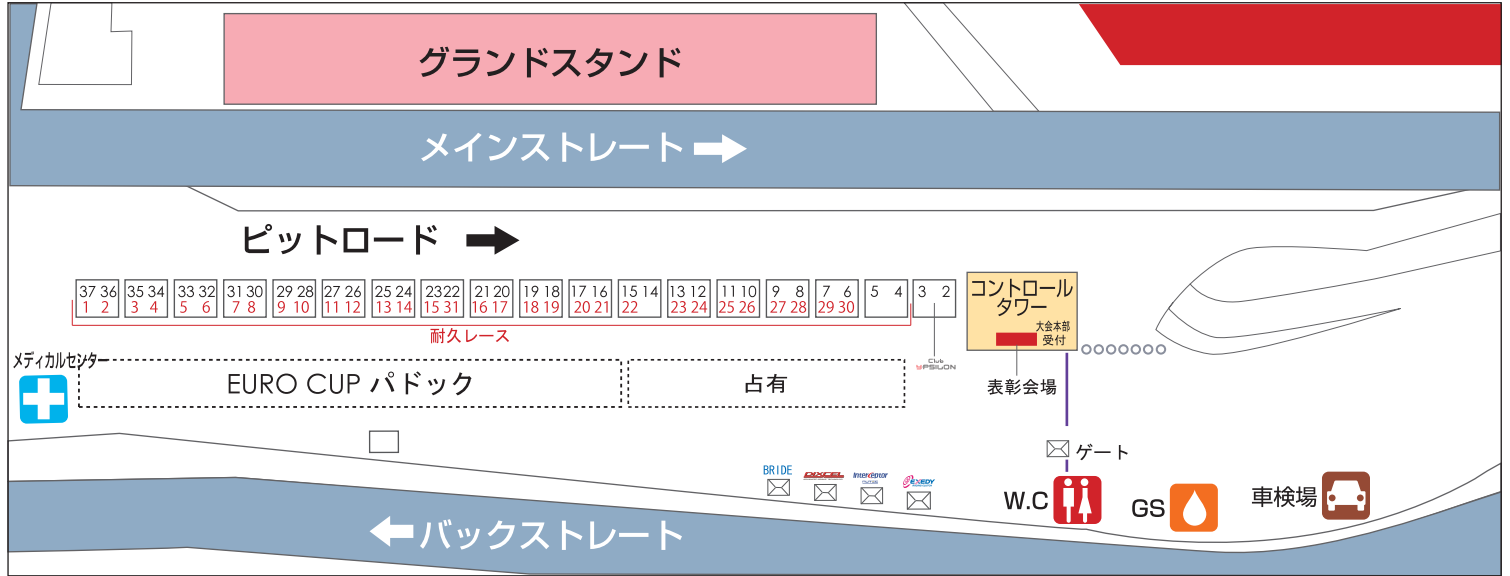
グランドスタンド

メインストレート

ピットロード

| 37 36 | 35 34 | 33 32 | 31 30 | 29 28 | 27 26 | 25 24 | 23 22 | 21 20 | 19 18 | 17 16 | 15 14 | 13 12 | 11 10 | 9 8 | 7 6 | 5 4 | 3 2 |
|---|---|---|---|---|---|---|---|---|---|---|---|---|---|---|---|---|---|
| 1 2 | 3 4 | 5 6 | 7 8 | 9 10 | 11 12 | 13 14 | 15 31 | 16 17 | 18 19 | 20 21 | 22 | 23 24 | 25 26 | 27 28 | 29 30 | | |

耐久レース

コントロールタワー

大会本部受付

表彰会場

Club YPSILON

メディカルセンター

EURO CUP パドック

占有

BRIDE

DIXCEL

Interceptor

EXEDY

ゲート

W.C

GS

車検場

バックストレート